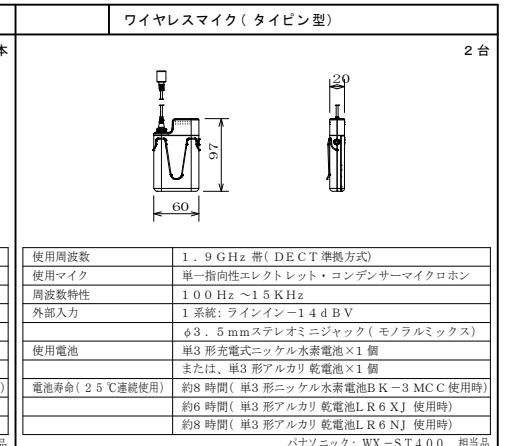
本

ワイヤレスマイク（タイピン型）

２台

20

97

60

| 使用周波数 | １．９GHz 帯（DECT 準拠方式） |
|---|---|
| 使用マイク | 単一指向性エレクトレット・コンデンサーマイクロホン |
| 周波数特性 | １００Hz ～１５KHz |
| 外部入力 | １系統：ラインイン－１４ｄＢＶ |
| | φ３．５mmステレオミニジャック（モノラルミックス） |
| 使用電池 | 単3 形充電式ニッケル水素電池×1 個 |
| | または、単3 形アルカリ乾電池×1 個 |
| 電池寿命（２５℃連続使用） | 約8 時間（単3 形ニッケル水素電池BK－3 MCC 使用時） |
| | 約6 時間（単3 形アルカリ乾電池LR６XJ 使用時） |
| | 約8 時間（単3 形アルカリ乾電池LR６NJ 使用時） |

パナソニック：WX－ST４００　相当品